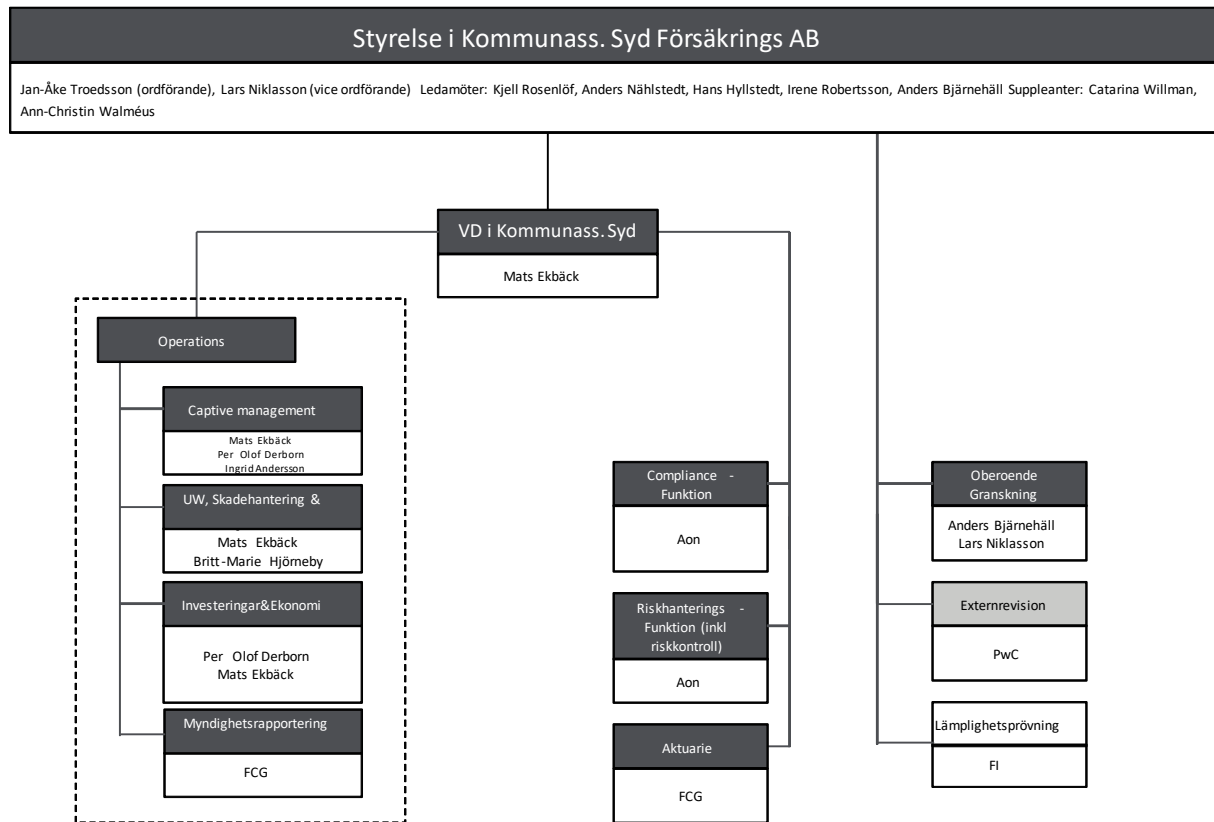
Styrelse i Kommunass. Syd Försäkrings AB

Jan-Åke Troedsson (ordförande), Lars Niklasson (vice ordförande) Ledamöter: Kjell Rosenlöf, Anders Nählstedt, Hans Hyllstedt, Irene Robertsson, Anders Bjärnehäll Suppleanter: Catarina Willman, Ann-Christin Walméus

VD i Kommunass. Syd

Mats Ekbäck

Operations

Captive management

Mats Ekbäck
Per Olof Derborn
Ingrid Andersson

UW, Skadehantering &

Mats Ekbäck
Britt-Marie Hjörneby

Investeringar&Ekonomi

Per Olof Derborn
Mats Ekbäck

Myndighetsrapportering

FCG

Compliance - Funktion

Aon

Riskhanterings - Funktion (inkl riskkontroll)

Aon

Aktuarie

FCG

Oberoende Granskning

Anders Bjärnehäll
Lars Niklasson

Externrevision

PwC

Lämplighetsprövning

FI